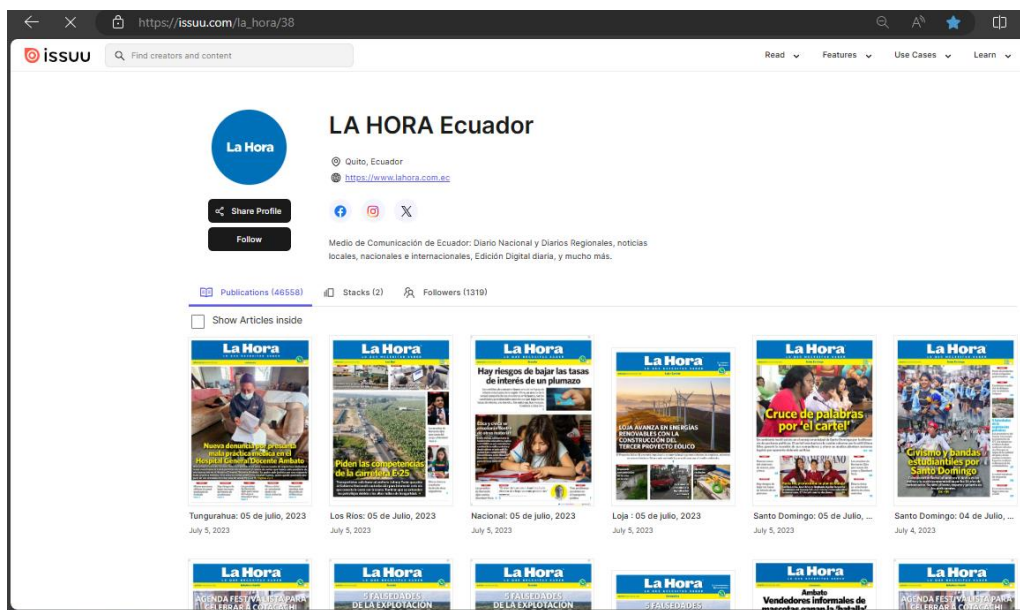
https://issuu.com/la_hora/38

issuu

Find creators and content

Read Features Use Cases Learn

La Hora

LA HORA Ecuador

Quito, Ecuador

https://www.lahora.com.ec

Share Profile

Follow

Medio de Comunicación de Ecuador: Diario Nacional y Diarios Regionales, noticias locales, nacionales e internacionales, Edición Digital diaria, y mucho más.

Publications (46558) Stacks (2) Followers (1319)

Show Articles inside

La Hora
Nueva denuncia por presunta mala práctica médica en el Hospital General Docente Ambato
Tungurahua: 05 de julio, 2023
July 5, 2023

La Hora
Piden las competencias de la carretera E-25
Los Ríos: 05 de Julio, 2023
July 5, 2023

La Hora
Hay riesgos de bajar las tasas de interés de un plumazo
Nacional: 05 de julio, 2023
July 5, 2023

La Hora
LOJA AVANZA EN ENERGÍAS RENOVABLES CON LA CONSTRUCCIÓN DEL TERCER PROYECTO EÓLICO
Loja : 05 de julio, 2023
July 5, 2023

La Hora
Cruce de palabras por 'el cartel'
Santo Domingo: 05 de Julio, ...
July 5, 2023

La Hora
Civismo y bandas estudiantiles por Santo Domingo
Santo Domingo: 04 de Julio, ...
July 4, 2023

La Hora
AGENDA FESTIVA LISTA PARA CELEBRAR A COTACACHI

La Hora
5 FALSEDADES DE LA EXPLOTACIÓN

La Hora
5 FALSEDADES DE LA EXPLOTACIÓN

La Hora
5 FALSEDADES

La Hora
Ambato
Vendedores informales de mascotas ganan la 'batalla'

La Hora
AGENDA FESTIVA LISTA PARA CELEBRAR A COTACACHI